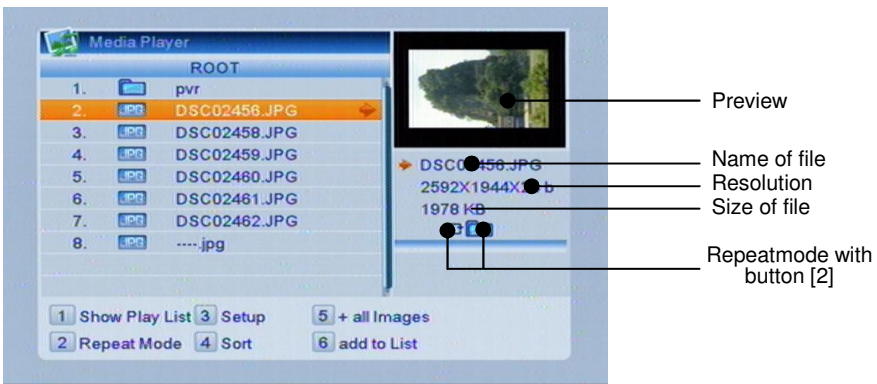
Media Player

ROOT

1. pvr
2. JPG DSC02456.JPG
3. JPG DSC02458.JPG
4. JPG DSC02459.JPG
5. JPG DSC02460.JPG
6. JPG DSC02461.JPG
7. JPG DSC02462.JPG
8. JPG ----.jpg

DSC0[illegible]456.JPG
2592X1944X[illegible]b
1978 KB

1 Show Play List 3 Setup 5 + all Images
2 Repeat Mode 4 Sort 6 add to List

Preview
Name of file
Resolution
Size of file
Repeatmode with button [2]